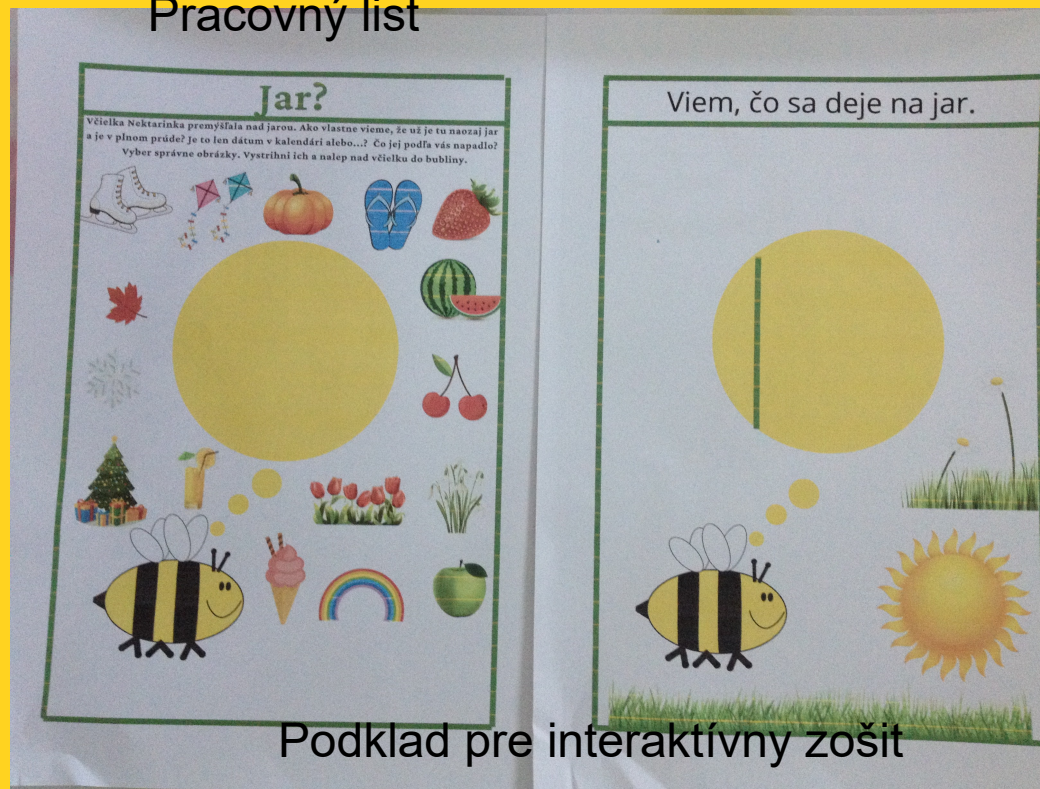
Pracovný list

Jar?

Včielka Nektarinka premýšľala nad jarou. Ako vlastne vieme, že už je tu naozaj jar a je v plnom prúde? Je to len dátum v kalendári alebo...? Čo jej podľa vás napadlo? Vyber správne obrázky. Vystrihni ich a nalep nad včielku do bubliny.

Viem, čo sa deje na jar.

Podklad pre interaktívny zošit